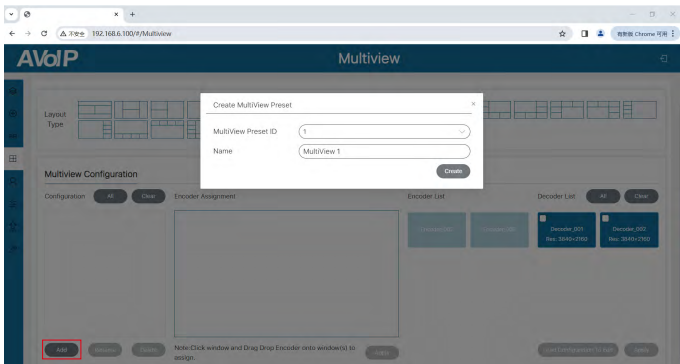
× +

← → C ⚠ 不安全 192.168.6.100/#/Multiview

有新版 Chrome 可用

AVoIP

Multiview

Layout Type

Create MultiView Preset

×

MultiView Preset ID

1

Name

MultiView 1

Create

Multiview Configuration

Configuration All Clear

Encoder Assignment

Encoder List

Decoder List All Clear

Decoder_001 Res: 3840×2160

Decoder_002 Res: 3840×2160

Add

Note: Click window and Drag Drop Encoder onto window(s) to assign.

Apply